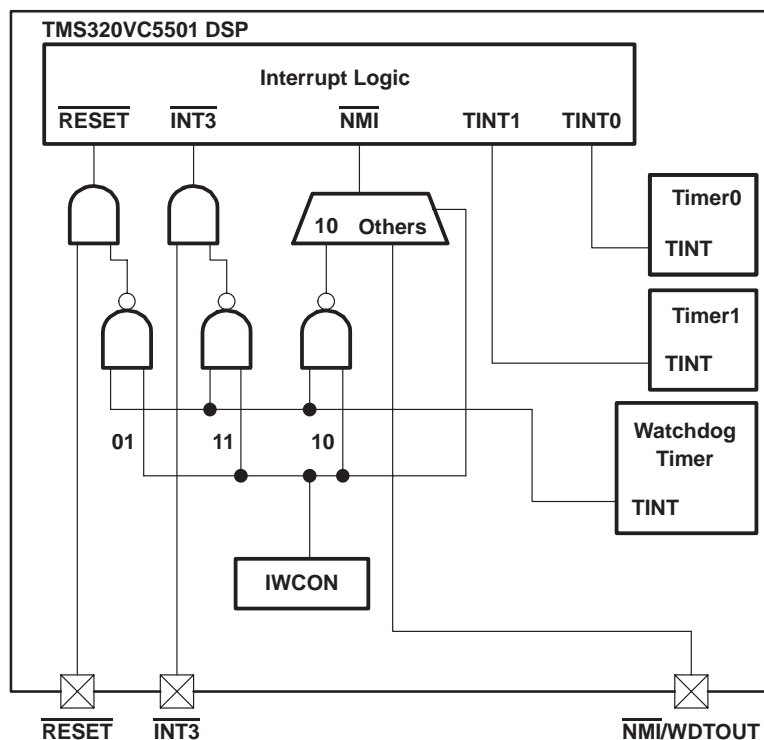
TMS320VC5501 DSP

Interrupt Logic

$\overline{RESET}$ $\overline{INT3}$ $\overline{NMI}$ TINT1 TINT0

10 Others

Timer0
TINT

Timer1
TINT

Watchdog Timer
TINT

01 11 10

IWCON

$\overline{RESET}$ $\overline{INT3}$ $\overline{NMI}$/WDTOUT